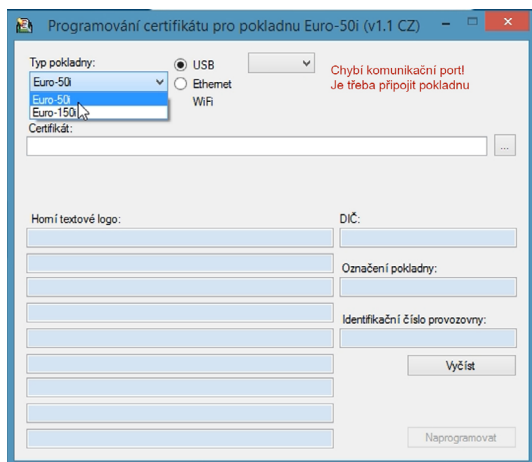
Programování certifikátu pro pokladnu Euro-50i (v1.1 CZ)

Typ pokladny:
Euro-50i
Euro-50i
Euro-150i

USB
Ethernet
WiFi

Chybí komunikační port!
Je třeba připojit pokladnu

Certifikát:
...

Horní textové logo:

DIČ:

Označení pokladny:

Identifikační číslo provozovny:

Vyčíst

Naprogramovat